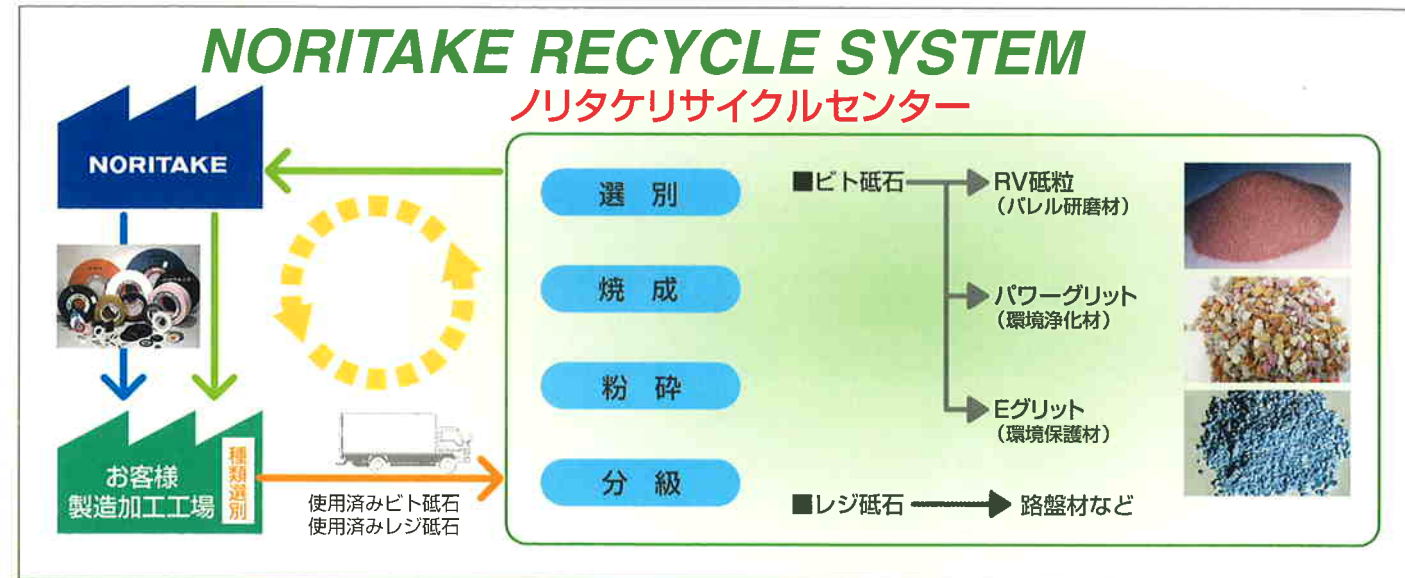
NORITAKE RECYCLE SYSTEM

ノリタケリサイクルセンター

NORITAKE

お客様
製造加工工場

種類選別

使用済みビト砥石
使用済みレジ砥石

選別

焼成

粉砕

分級

■ビト砥石

RV砥粒
（バレル研磨材）

パワーグリット
（環境浄化材）

Eグリット
（環境保護材）

■レジ砥石

路盤材など